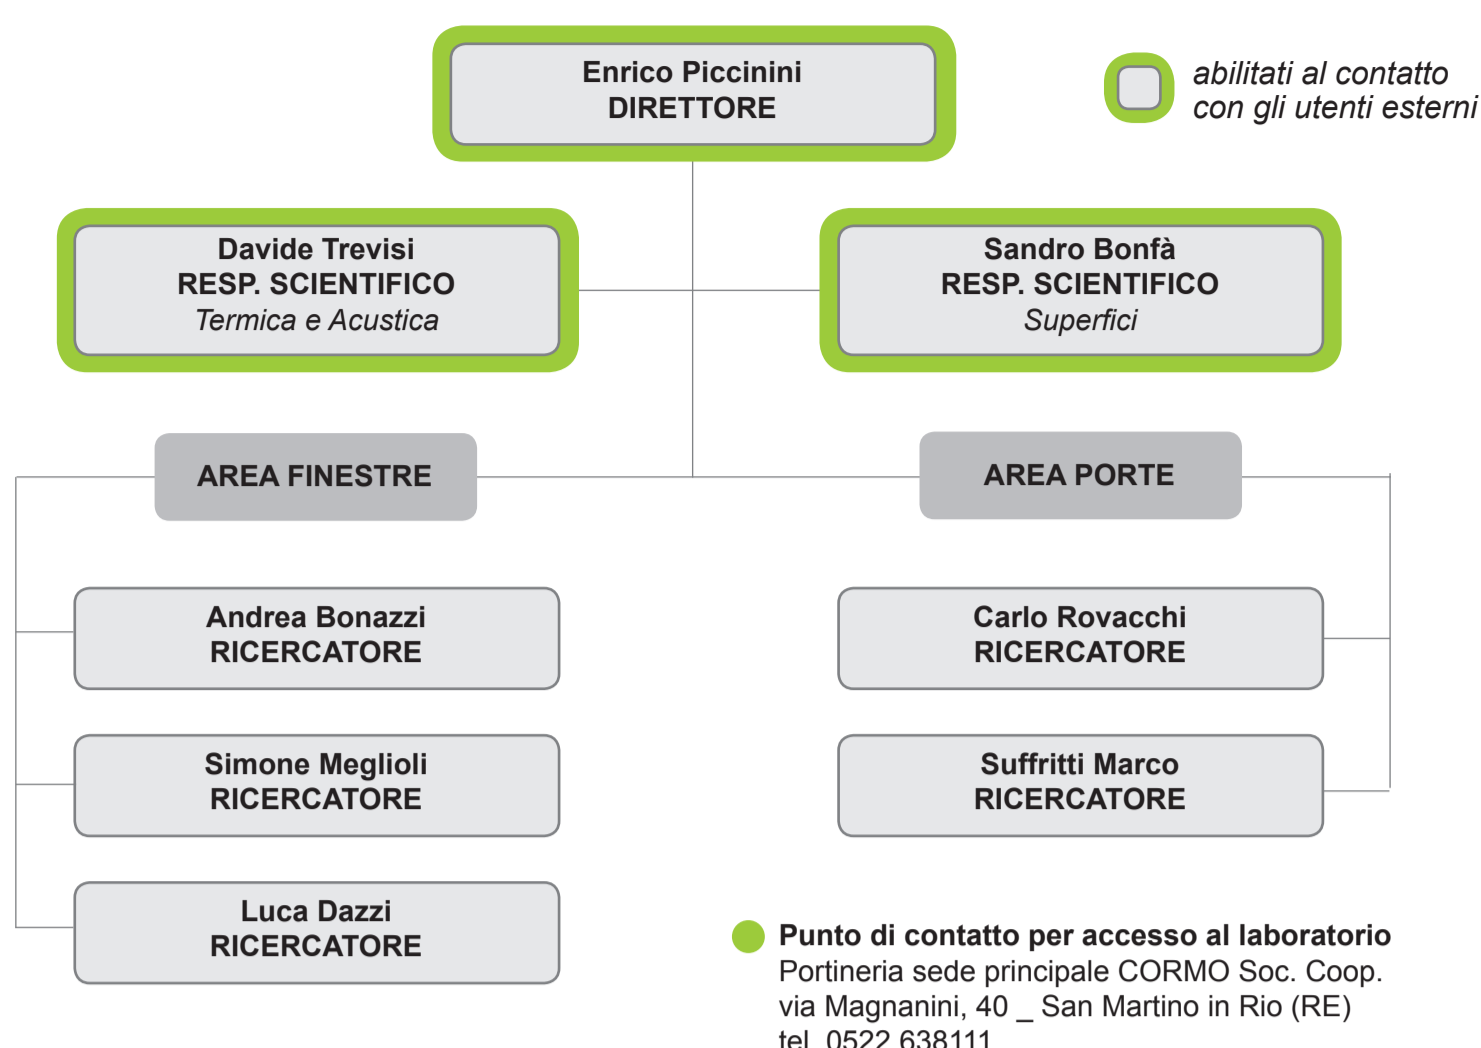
Enrico Piccinini
DIRETTORE

abilitati al contatto con gli utenti esterni

Davide Trevisi
RESP. SCIENTIFICO
Termica e Acustica

Sandro Bonfà
RESP. SCIENTIFICO
Superfici

AREA FINESTRE

AREA PORTE

Andrea Bonazzi
RICERCATORE

Simone Meglioli
RICERCATORE

Luca Dazzi
RICERCATORE

Carlo Rovacchi
RICERCATORE

Suffritti Marco
RICERCATORE

Punto di contatto per accesso al laboratorio
Portineria sede principale CORMO Soc. Coop.
via Magnanini, 40 _ San Martino in Rio (RE)
tel. 0522 638111